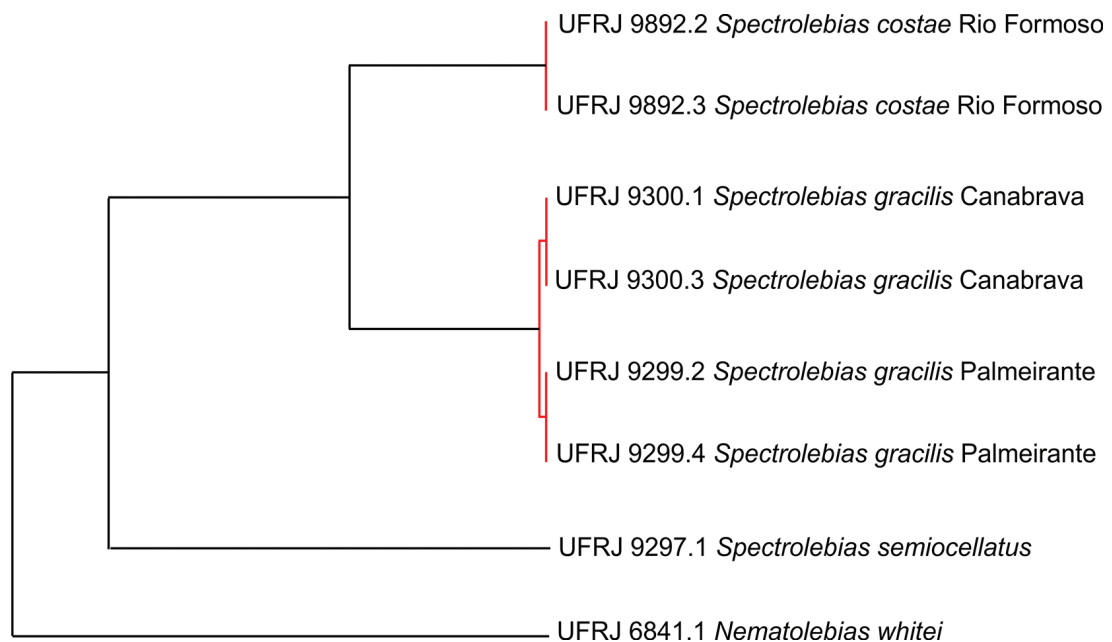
UFRJ 9892.2 *Spectrolebias costae* Rio Formoso

UFRJ 9892.3 *Spectrolebias costae* Rio Formoso

UFRJ 9300.1 *Spectrolebias gracilis* Canabrava

UFRJ 9300.3 *Spectrolebias gracilis* Canabrava

UFRJ 9299.2 *Spectrolebias gracilis* Palmeirante

UFRJ 9299.4 *Spectrolebias gracilis* Palmeirante

UFRJ 9297.1 *Spectrolebias semiocellatus*

UFRJ 6841.1 *Nematolebias whitei*